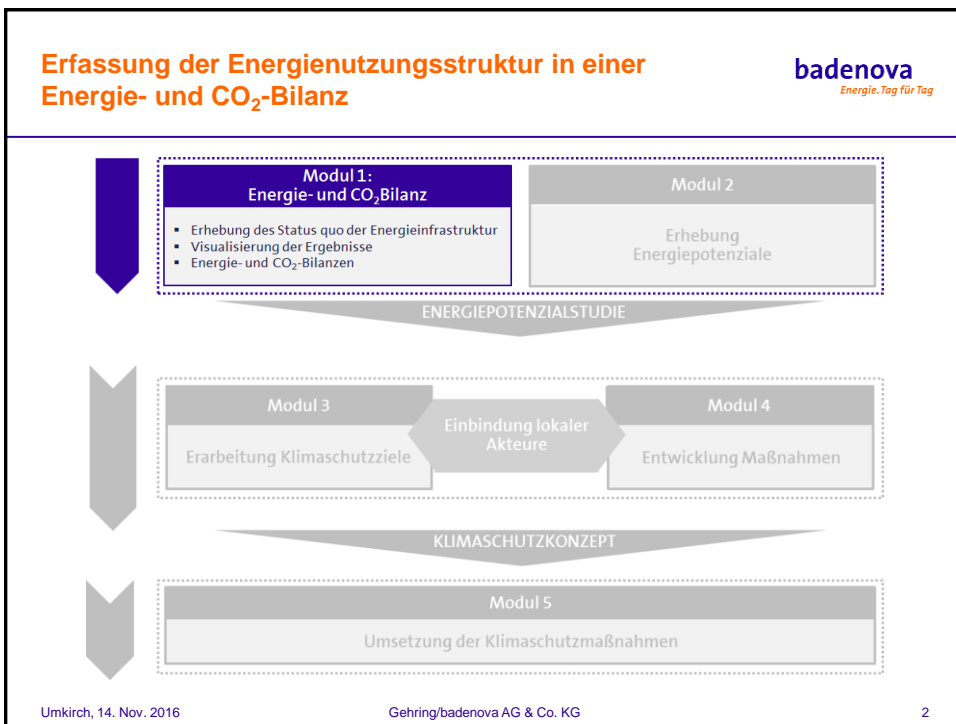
Erfassung der Energienutzungsstruktur in einer Energie- und $CO_2$-Bilanz

badenova
Energie. Tag für Tag

Modul 1:
Energie- und $CO_2$Bilanz

- Erhebung des Status quo der Energieinfrastruktur
- Visualisierung der Ergebnisse
- Energie- und $CO_2$-Bilanzen

Modul 2

Erhebung Energiepotenziale

ENERGIEPOTENZIALSTUDIE

Modul 3

Erarbeitung Klimaschutzziele

Einbindung lokaler Akteure

Modul 4

Entwicklung Maßnahmen

KLIMASCHUTZKONZEPT

Modul 5

Umsetzung der Klimaschutzmaßnahmen

Umkirch, 14. Nov. 2016

Gehring/badenova AG & Co. KG

2